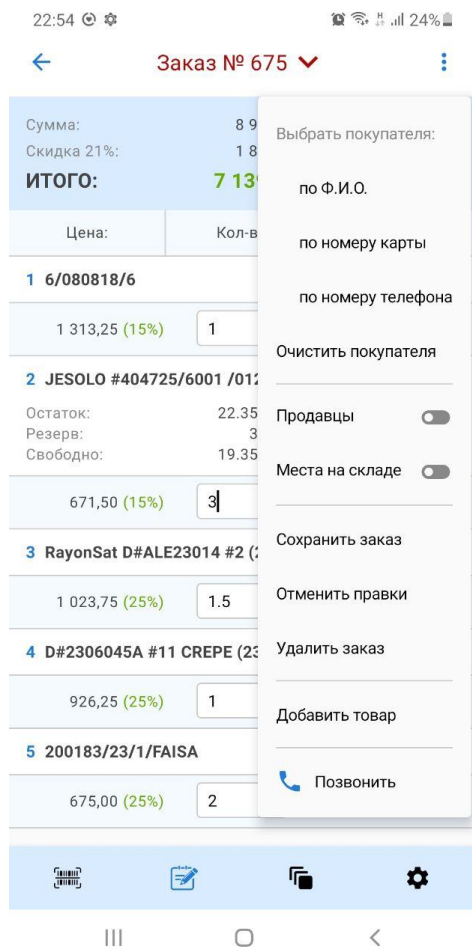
22:54 24%

Заказ № 675

Сумма: 8 9
Скидка 21%: 1 8
ИТОГО: 7 13

Цена: Кол-в

1 6/080818/6
1 313,25 (15%) 1

2 JESOLO #404725/6001 /012
Остаток: 22.35
Резерв: 3
Свободно: 19.35
671,50 (15%) 3

3 RayonSat D#ALE23014 #2 (2
1 023,75 (25%) 1.5

4 D#2306045A #11 CREPE (23
926,25 (25%) 1

5 200183/23/1/FAISA
675,00 (25%) 2

Выбрать покупателя:
по Ф.И.О.
по номеру карты
по номеру телефона
Очистить покупателя
Продавцы
Места на складе
Сохранить заказ
Отменить правки
Удалить заказ
Добавить товар
Позвонить